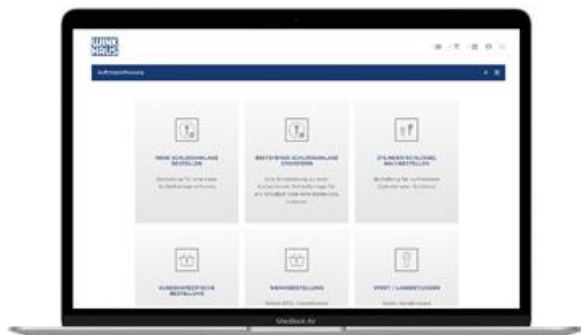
WINK
HAUS

Auftragserfassung

NEUE SCHLIESSANLAGE BESTELLEN

BESTEHENDE SCHLIESSANLAGE ERWEITERN

ZYLINDER/SCHLÜSSEL NACHBESTELLEN

KUNDENSPEZIFISCHE BESTELLUNG

WERKBESTELLUNG

VERKÄUFERBESTELLUNG

MacBook Air